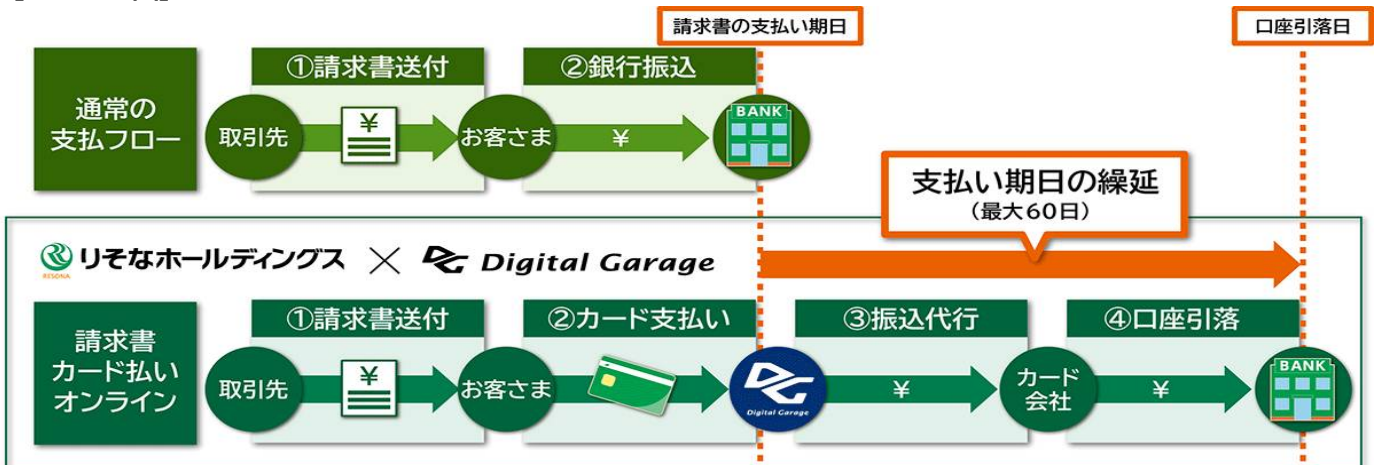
請求書の支払い期日

口座引落日

通常の支払フロー

①請求書送付

②銀行振込

取引先

¥

お客さま

¥

BANK

支払い期日の繰延
（最大60日）

RESONA りそなホールディングス × Digital Garage

請求書カード払いオンライン

①請求書送付

②カード支払い

③振込代行

④口座引落

取引先

¥

お客さま

Digital Garage

¥

カード会社

¥

BANK